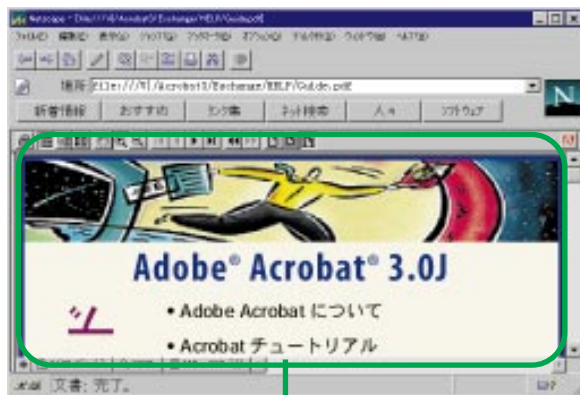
Netscape - [file:///I/Acrobat3/Exchange/HELP/Guide.pdf]

ファイル(F) 編集(E) 表示(V) ジャンプ(G) ブックマーク(B) オプション(O) ディレクトリ(D) ウィンドウ(W) ヘルプ(H)

場所: file:///I|/Acrobat3/Exchange/HELP/Guide.pdf

新着情報 おすすめ リンク集 ネット検索 人々 ソフトウェア

N

Adobe® Acrobat® 3.0J

• Adobe Acrobat について

• Acrobat チュートリアル

文書: 完了。